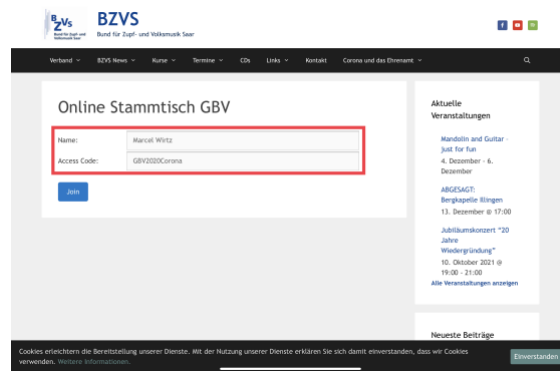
BZVS Bund für Zupf- und Volksmusik Saar

BZVS
Bund für Zupf- und Volksmusik Saar

Verband
BZVS News
Kurse
Termine
CDs
Links
Kontakt
Corona und das Ehrenamt

Online Stammtisch GBV

Name: Marcel Wirtz
Access Code: GBV2020Corona

Join

Aktuelle Veranstaltungen

Mandolin und Guitar - just for fun
4. Dezember - 6. Dezember

ABGESAGT: Bergkapelle Illingen
13. Dezember @ 17:00

Jubiläumskonzert "20 Jahre Wiedergründung"
10. Oktober 2021 @ 19:00 - 21:00

Alle Veranstaltungen anzeigen

Neueste Beiträge

Cookies erleichtern die Bereitstellung unserer Dienste. Mit der Nutzung unserer Dienste erklären Sie sich damit einverstanden, dass wir Cookies verwenden. Weitere Informationen.

Einverstanden